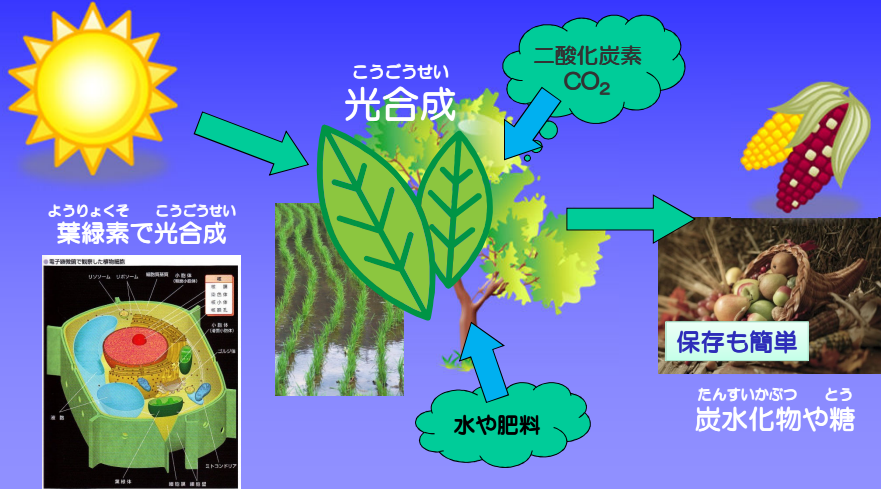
こうごうせい
光合成

二酸化炭素
$CO_2$

ようりょくそ　こうごうせい
葉緑素で光合成

電子顕微鏡で観察した植物細胞

リソソーム　リボソーム　細胞質基質　小胞体

核

小胞体

ゴルジ体

液胞

葉緑体

細胞壁

ミトコンドリア

保存も簡単

たんすいかぶつ　とう
炭水化物や糖

水や肥料